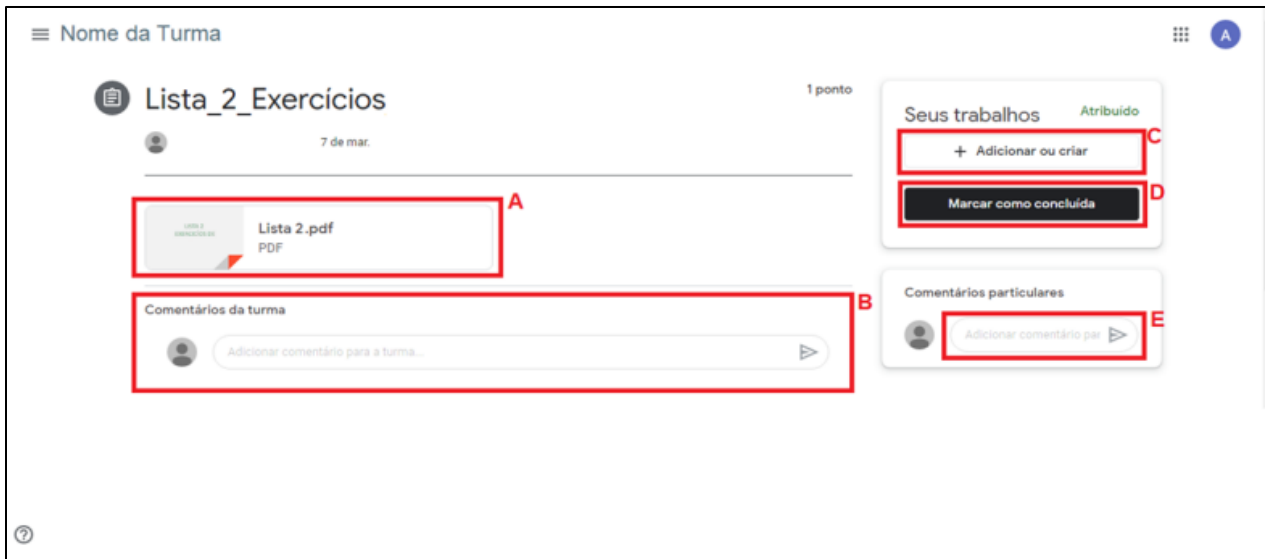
Nome da Turma

A

Lista_2_Exercícios

1 ponto

7 de mar.

LISTA 2 EXERCÍCIOS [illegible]

Lista 2.pdf
PDF

A

Comentários da turma

B

Adicionar comentário para a turma...

Seus trabalhos

Atribuído

+ Adicionar ou criar

C

Marcar como concluída

D

Comentários particulares

Adicionar comentário par

E